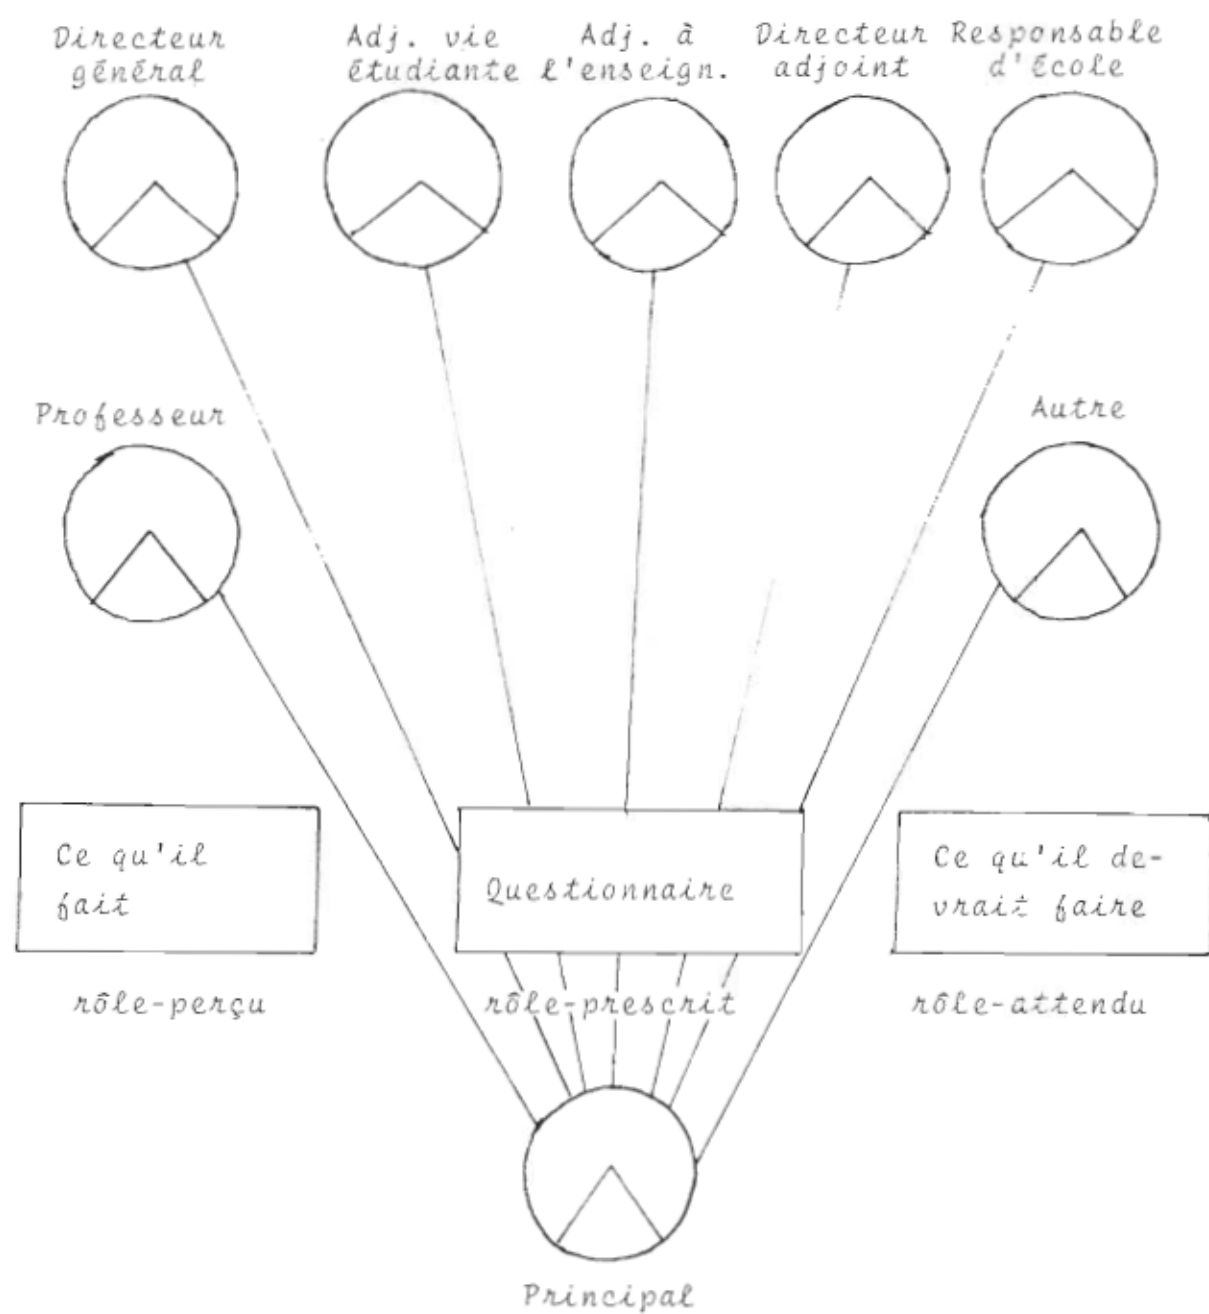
Directeur général

Adj. vie étudiante

Adj. à l'enseign.

Directeur adjoint

Responsable d'École

Professeur

Autre

Ce qu'il fait

Questionnaire

Ce qu'il devrait faire

rôle-perçu

rôle-prescrit

rôle-attendu

Principal